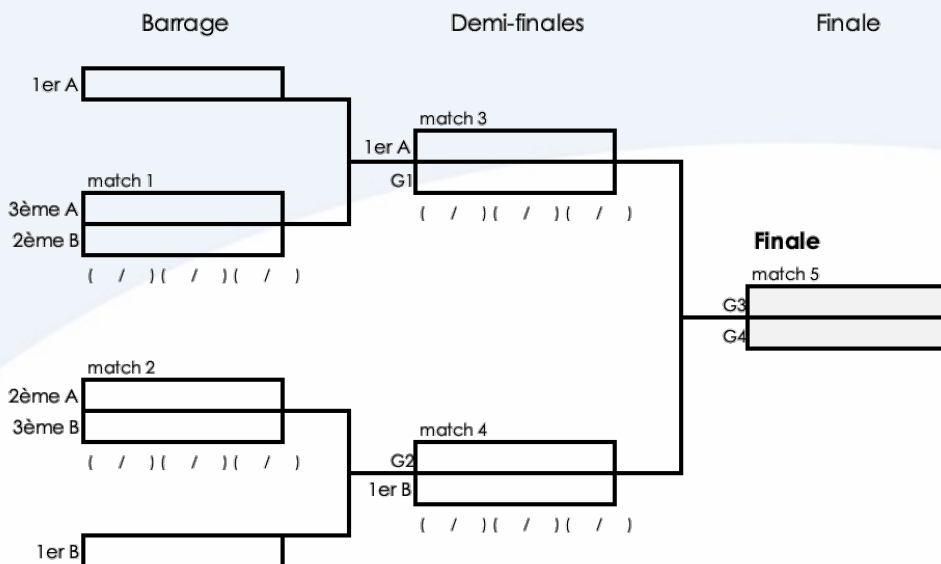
Barrage

Demi-finales

Finale

1er A

match 3

1er A

G1

( / )( / )( / )

match 1

3ème A

2ème B

( / )( / )( / )

Finale

match 5

G3

G4

match 2

2ème A

3ème B

( / )( / )( / )

match 4

G2

1er B

( / )( / )( / )

1er B